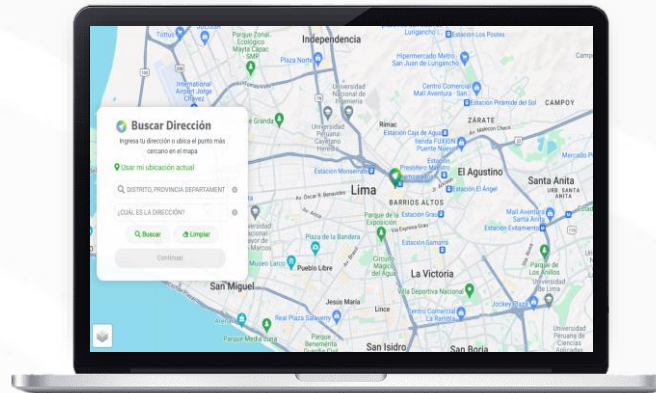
Buscar Dirección

Ingresa tu dirección o ubica el punto más cercano en el mapa

Usar mi ubicación actual

DISTRITO, PROVINCIA DEPARTAMENT

¿CUÁL ES LA DIRECCIÓN?

Buscar

Limpiar

Continuar

Independencia

Plaza Zonal Ecológico Mayta Capac SMP

Plaza Norte

International Airport Jorge Chávez

Universidad Nacional de Ingeniería

Hipermercado Metro San Juan de Lurigancho

Centro Comercial Mall Aventura - SJL

Estación Piramide del Sol

CAMPOY

ZÁRATE

Rímac

Universidad Peruana Cayetano Heredia

Estación Caja de Agua

Estación FUXION Presidente Perú

El Agustino

Santa Anita

Estación Monserrate

Estación El Ángel

Lima

BARRIOS ALTOS

Parque de la Exposición

Estación Grau

Parque de la Bandera

Estación Gamarra

Mall Aventura - Santa Anita

Estación Evitamiento

Museo Larco

Pueblo Libre

Circuito Mágico del Agua

La Victoria

San Miguel

Villa Deportiva Nacional

Plaza San Miguel

Jesús María

Lince

Centro Comercial Plaza Norte

Jockey Plaza

Real Plaza Salaverry

Parque Media Luna

San Isidro

San Borja

Universidad Peruana de Ciencias Aplicadas